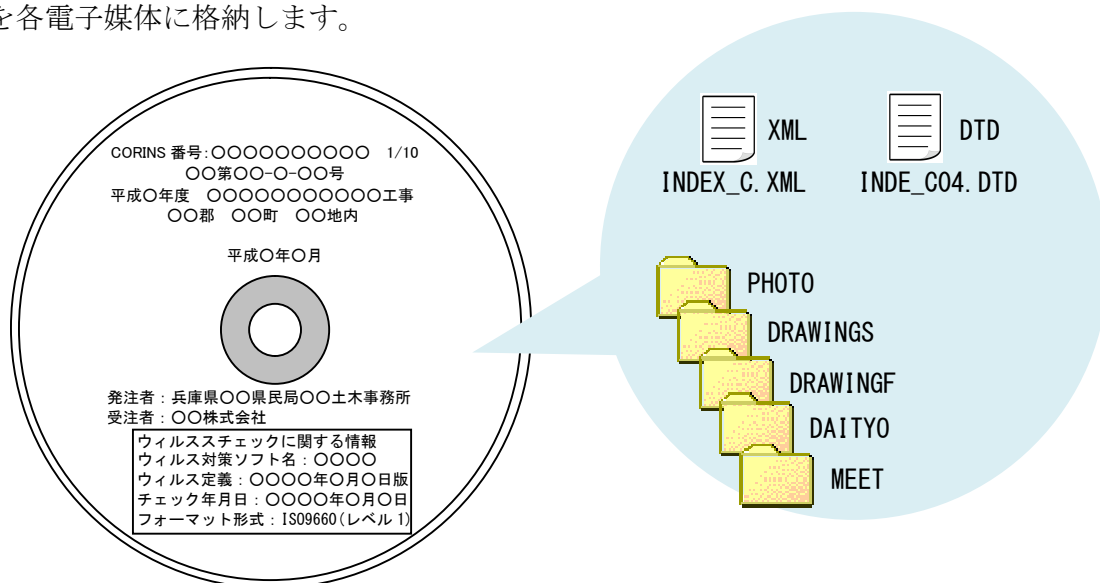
を各電子媒体に格納します。

CORINS 番号:○○○○○○○○○○ 1/10
○○第○○-○-○○号
平成○年度 ○○○○○○○○○○○工事
○○郡 ○○町 ○○地内

平成○年○月

発注者：兵庫県○○県民局○○土木事務所
受注者：○○株式会社

ウィルスチェックに関する情報
ウィルス対策ソフト名：○○○○
ウィルス定義：○○○○年○月○日版
チェック年月日：○○○○年○月○日
フォーマット形式：ISO9660(レベル 1)

XML
INDEX_C.XML

DTD
INDE_C04.DTD

PHOTO
DRAWINGS
DRAWINGF
DAITYO
MEET